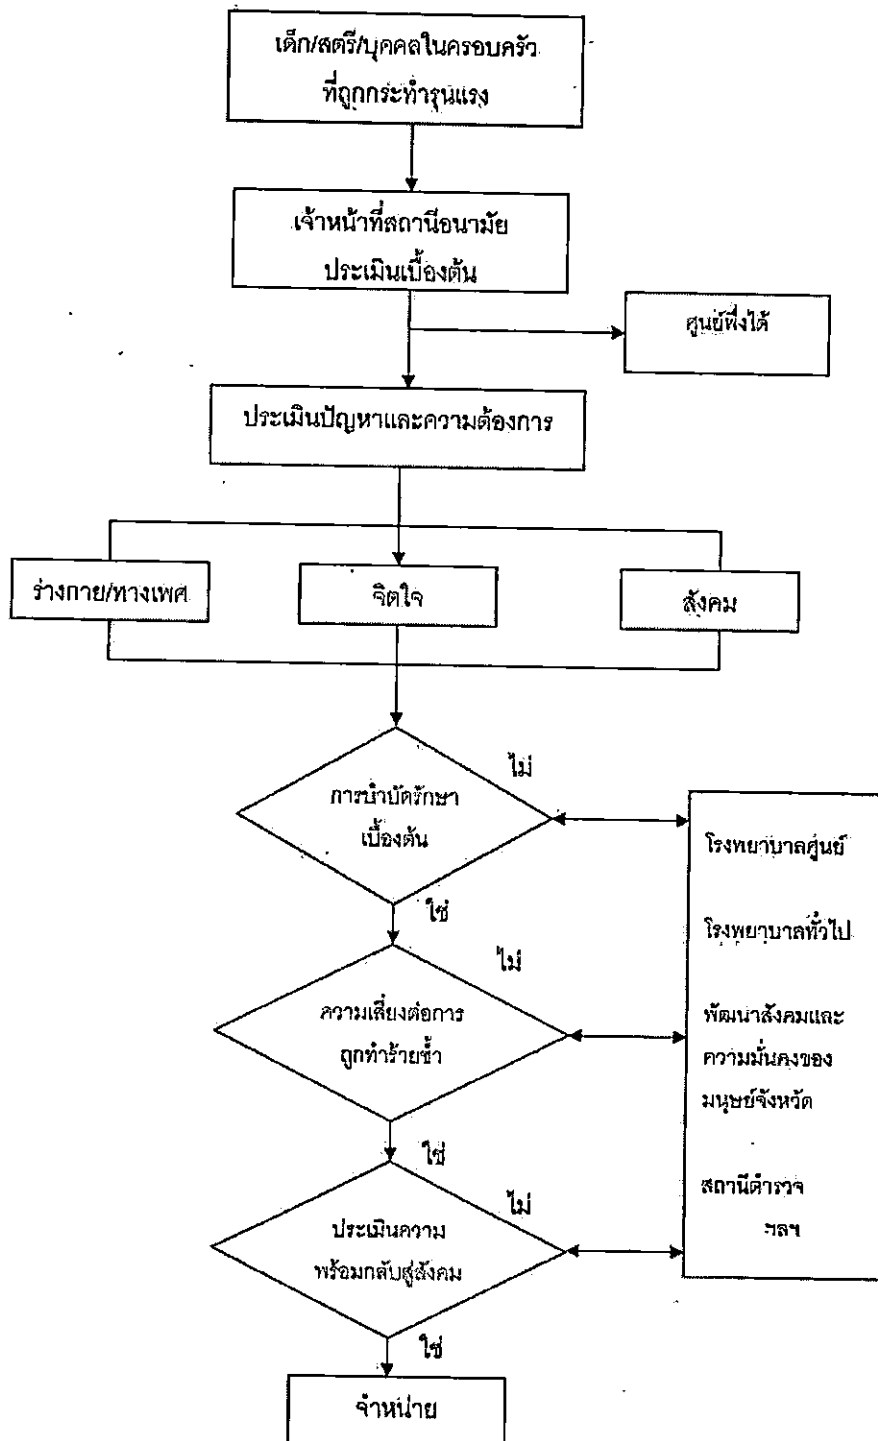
เด็ก/สตรี/บุคคลในครอบครัว ที่ถูกกระทำรุนแรง

เจ้าหน้าที่สถานีอนามัย ประเมินเบื้องต้น

ศูนย์พึ่งได้

ประเมินปัญหาและความต้องการ

ร่างกาย/ทางเพศ

จิตใจ

สังคม

การบำบัดรักษา เบื้องต้น

ไม่

ใช่

ความเสี่ยงต่อการ ถูกทำร้ายซ้ำ

ไม่

ใช่

ประเมินความ พร้อมกลับสู่สังคม

ไม่

ใช่

จำหน่าย

โรงพยาบาลศูนย์

โรงพยาบาลทั่วไป

พัฒนาสังคมและ ความมั่นคงของ มนุษย์จังหวัด

สถานีตำรวจ

ฯลฯ